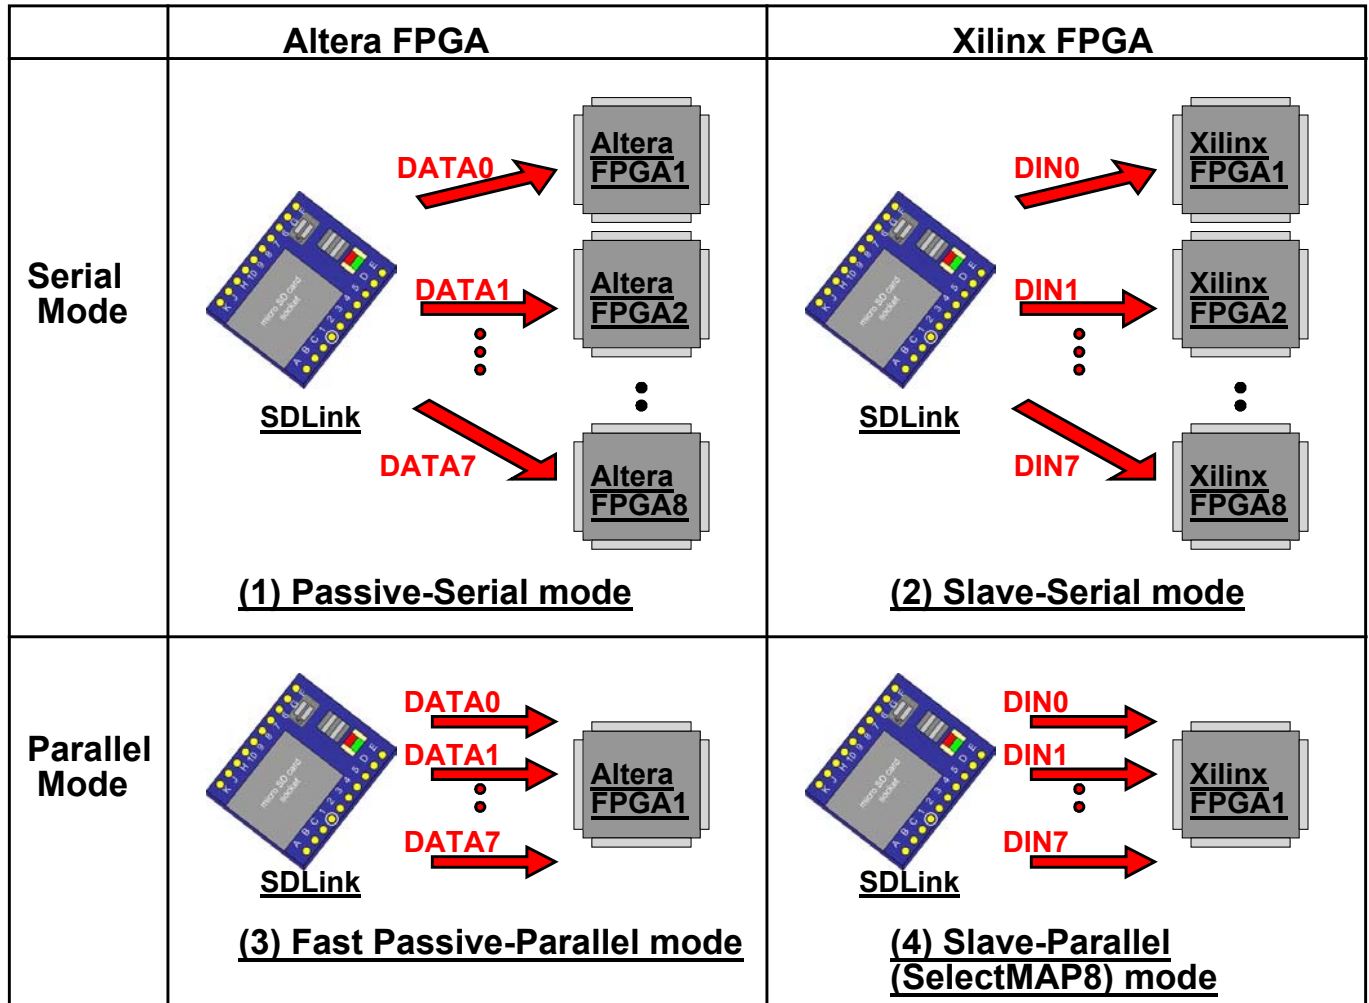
| | Altera FPGA | Xilinx FPGA |
|---|---|---|
| Serial Mode | DATA0 Altera FPGA1 DATA1 Altera FPGA2 SDLink DATA7 Altera FPGA8 (1) Passive-Serial mode | DIN0 Xilinx FPGA1 DIN1 Xilinx FPGA2 SDLink DIN7 Xilinx FPGA8 (2) Slave-Serial mode |
| Parallel Mode | DATA0 DATA1 DATA7 Altera FPGA1 SDLink (3) Fast Passive-Parallel mode | DIN0 DIN1 DIN7 Xilinx FPGA1 SDLink (4) Slave-Parallel (SelectMAP8) mode |